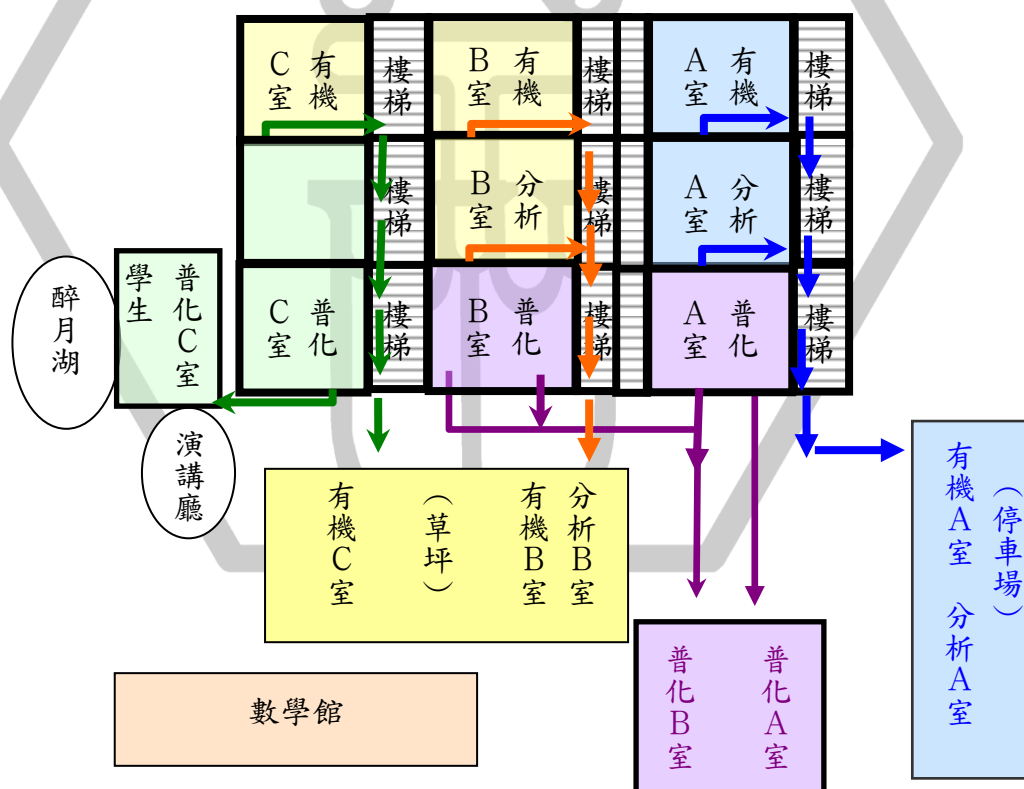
有機C室

樓梯

有機B室

樓梯

有機A室

樓梯

樓梯

分析B室

樓梯

分析A室

樓梯

醉月湖

普化C室學生

普化C室

樓梯

普化B室

樓梯

普化A室

樓梯

演講廳

有機C室

（草坪）

分析B室 有機B室

（停車場）

有機A室 分析A室

數學館

普化B室 普化A室